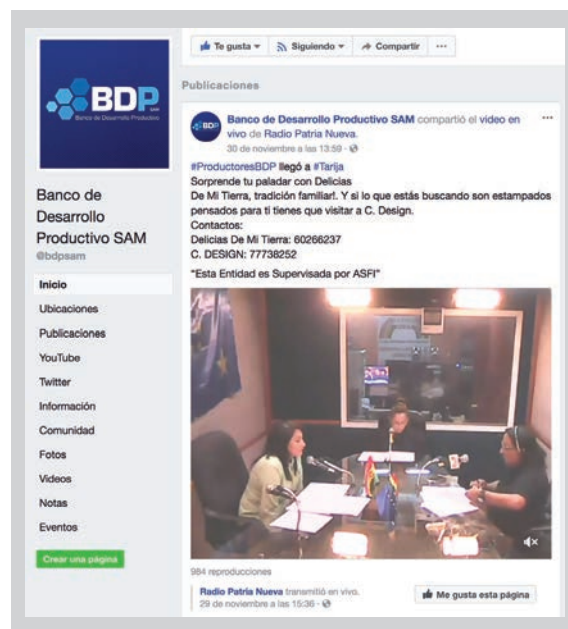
BDP
Banco de Desarrollo Productivo

Banco de Desarrollo Productivo SAM
@bdpsam

Inicio
Ubicaciones
Publicaciones
YouTube
Twitter
Información
Comunidad
Fotos
Videos
Notas
Eventos

Crear una página

Te gusta ▾ Siguiendo ▾ Compartir ···

Publicaciones

Banco de Desarrollo Productivo SAM compartió el video en vivo de Radio Patria Nueva.
30 de noviembre a las 13:59 ·

#ProductoresBDP llegó a #Tarija
Sorprende tu paladar con Delicias
De Mi Tierra, tradición familiar!. Y si lo que estás buscando son estampados pensados para ti tienes que visitar a C. Design.
Contactos:
Delicias De Mi Tierra: 60266237
C. DESIGN: 77738252

"Esta Entidad es Supervisada por ASFI"

984 reproducciones

Radio Patria Nueva transmitió en vivo.
29 de noviembre a las 15:36 ·

Me gusta esta página